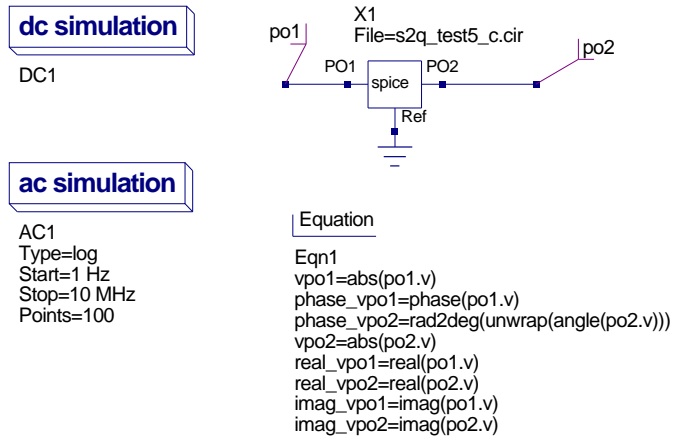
dc simulation

DC1

X1
File=s2q_test5_c.cir

po1

PO1

spice

PO2

po2

Ref

ac simulation

AC1
Type=log
Start=1 Hz
Stop=10 MHz
Points=100

Equation

Eqn1
vpo1=abs(po1.v)
phase_vpo1=phase(po1.v)
phase_vpo2=rad2deg(unwrap(angle(po2.v)))
vpo2=abs(po2.v)
real_vpo1=real(po1.v)
real_vpo2=real(po2.v)
imag_vpo1=imag(po1.v)
imag_vpo2=imag(po2.v)